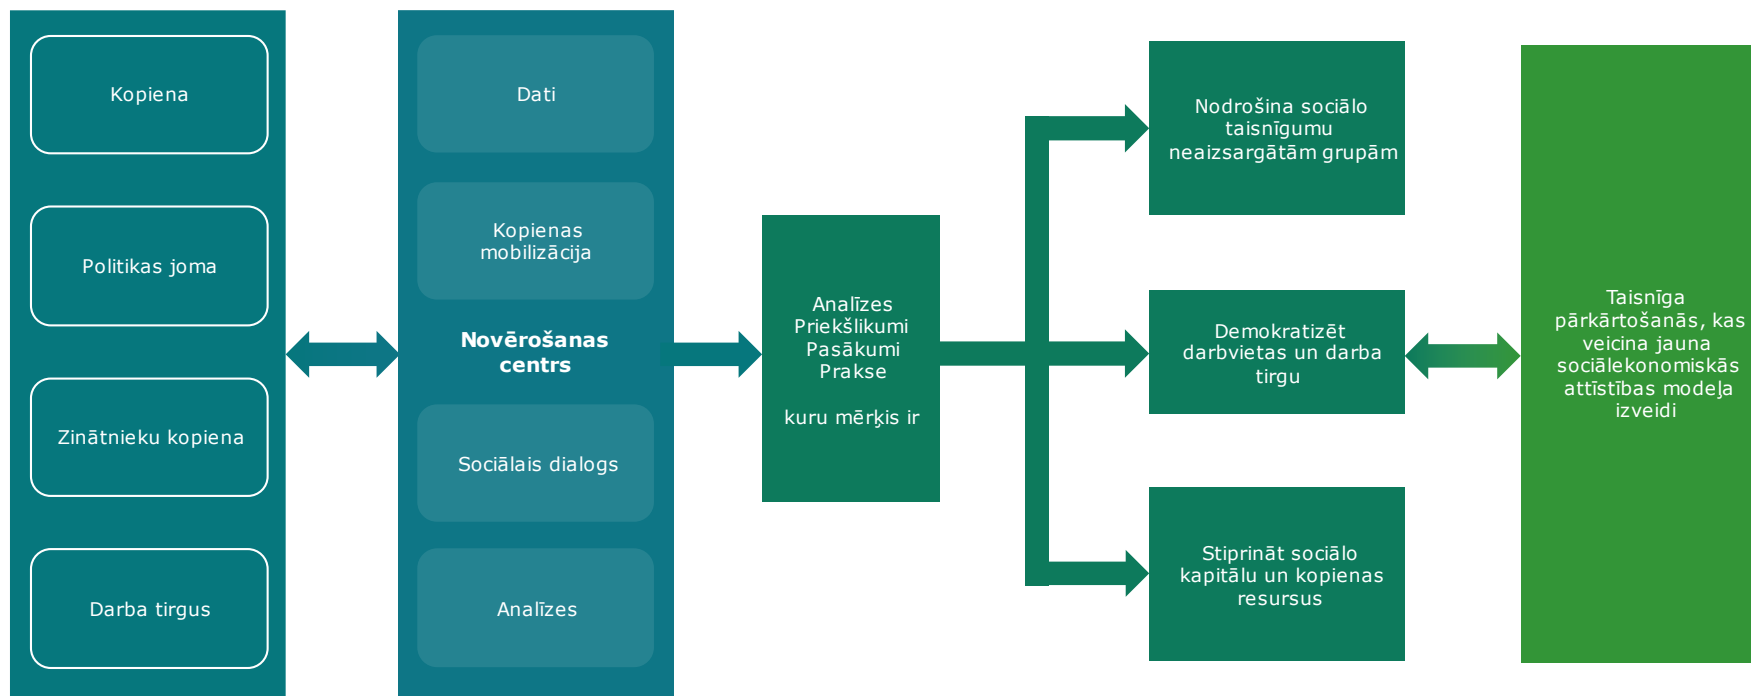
Kopiena

Politikas joma

Zinātnieku kopiena

Darba tirgus

Dati

Kopienas mobilizācija

Novērošanas centrs

Sociālais dialogs

Analīzes

Analīzes
Priekšlikumi
Pasākumi
Prakse

kuru mērķis ir

Nodrošina sociālo taisnīgumu neaizsargātām grupām

Demokratizēt darbvietas un darba tirgu

Stiprināt sociālo kapitālu un kopienas resursus

Taisnīga pārkārtošanās, kas veicina jauna sociālekonomiskās attīstības modeļa izveidi